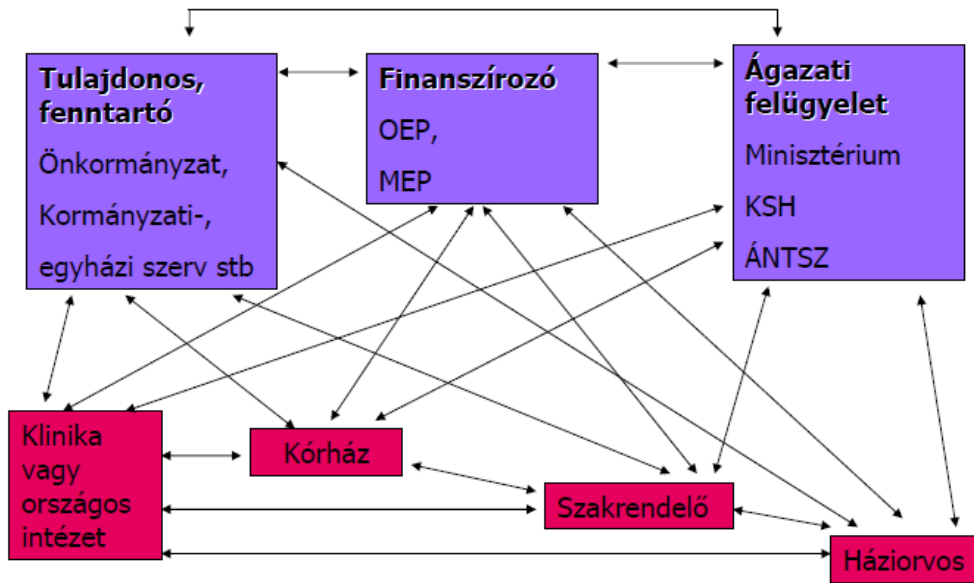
**Tulajdonos, fenntartó**

Önkormányzat,

Kormányzati-,

egyházi szerv stb

**Finanszírozó**

OEP,

MEP

**Ágazati felügyelet**

Minisztérium

KSH

ÁNTSZ

Klinika vagy országos intézet

Kórház

Szakrendelő

Háziorvos